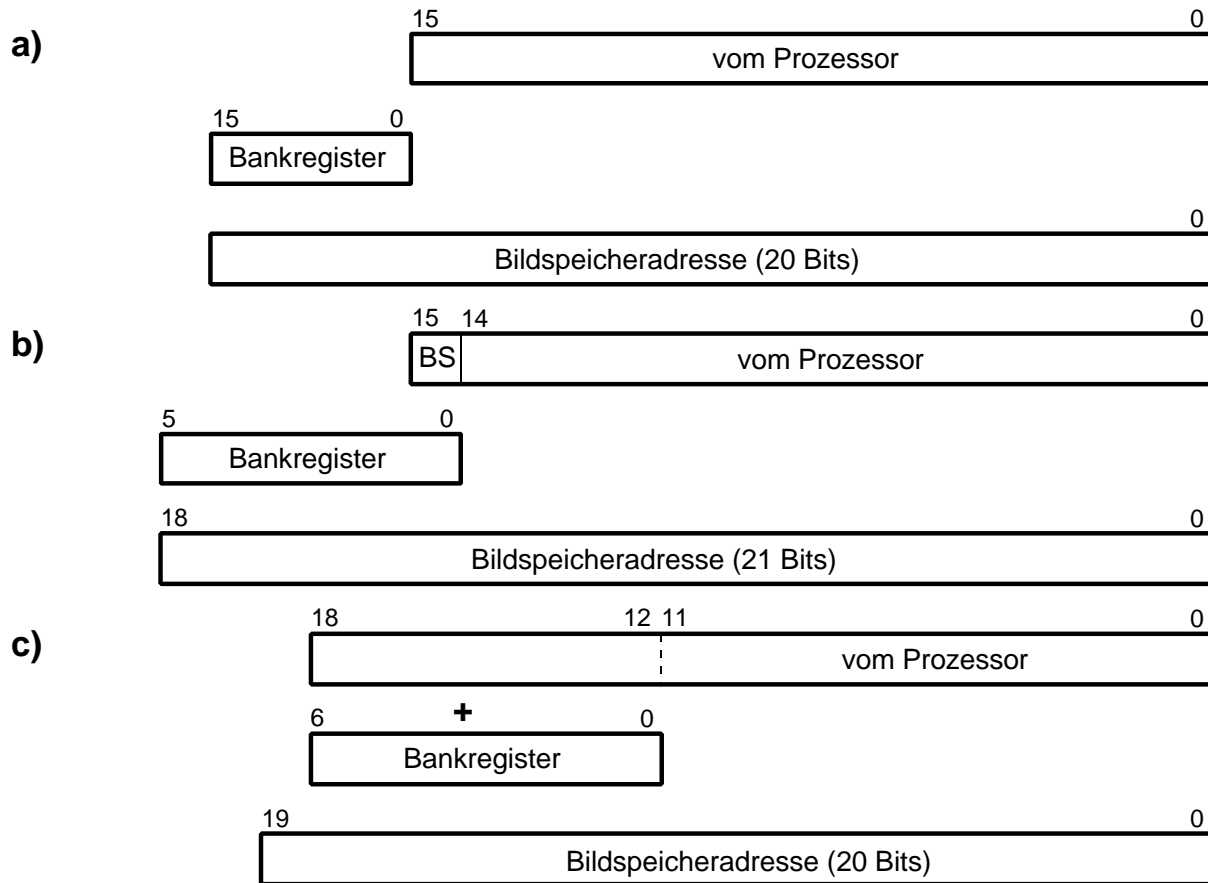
a)

15 0
vom Prozessor

15 0
Bankregister

0
Bildspeicheradresse (20 Bits)

b)

15 14 0
BS vom Prozessor

5 0
Bankregister

18 0
Bildspeicheradresse (21 Bits)

c)

18 12 11 0
vom Prozessor

6 + 0
Bankregister

19 0
Bildspeicheradresse (20 Bits)